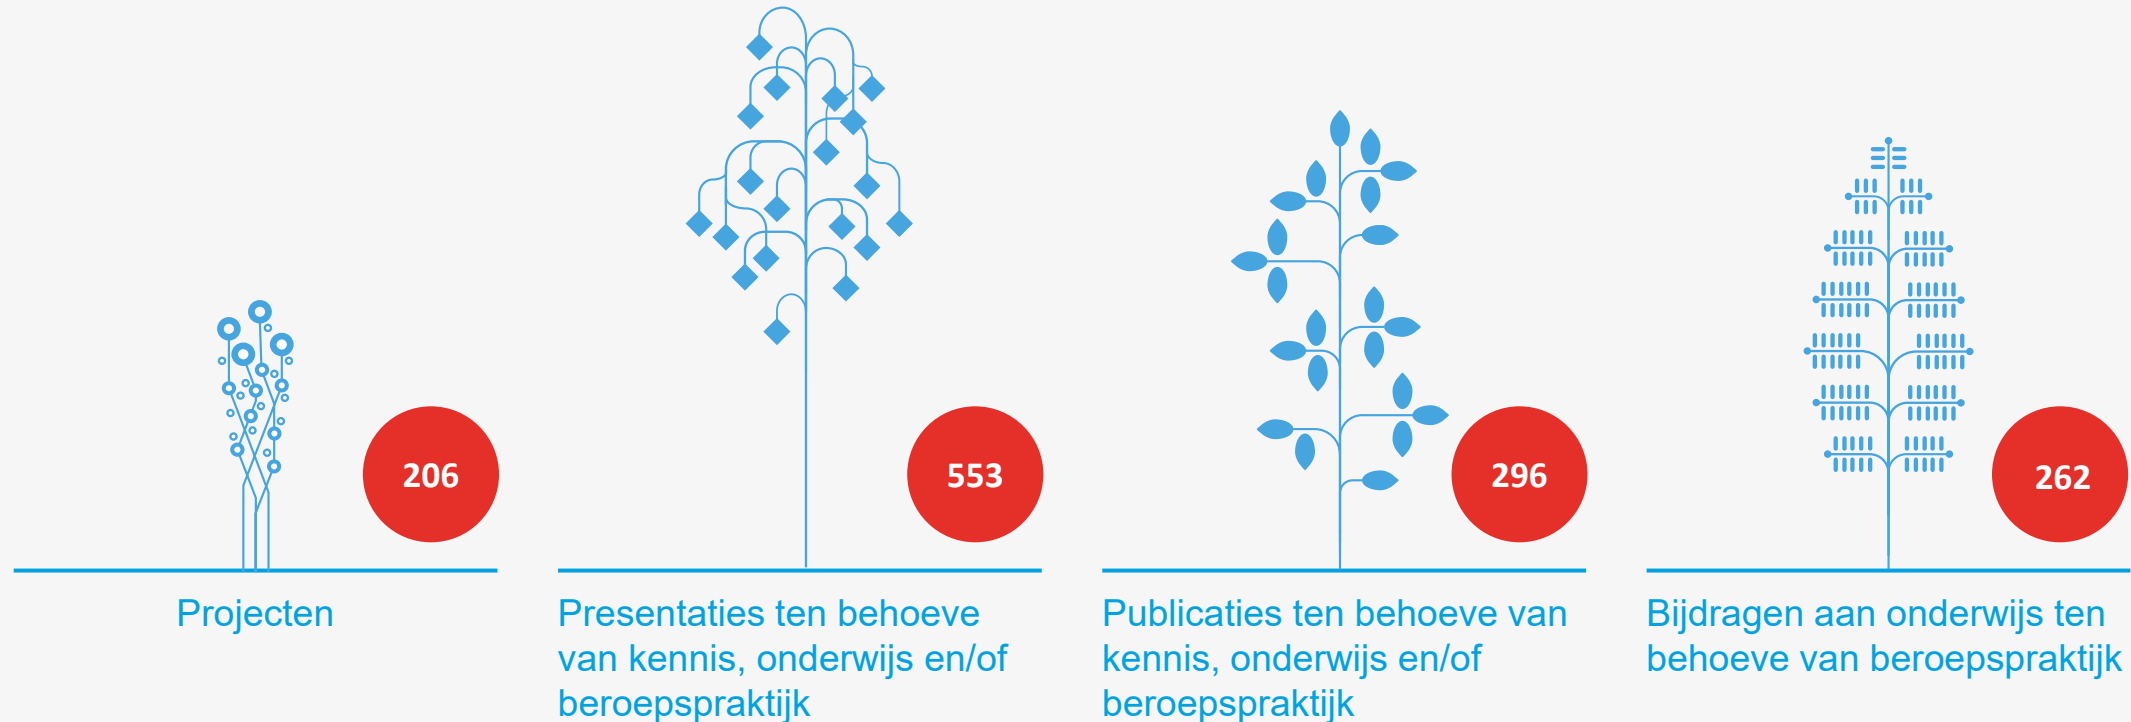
206

Projecten

553

Presentaties ten behoeve van kennis, onderwijs en/of beroepspraktijk

296

Publicaties ten behoeve van kennis, onderwijs en/of beroepspraktijk

262

Bijdragen aan onderwijs ten behoeve van beroepspraktijk